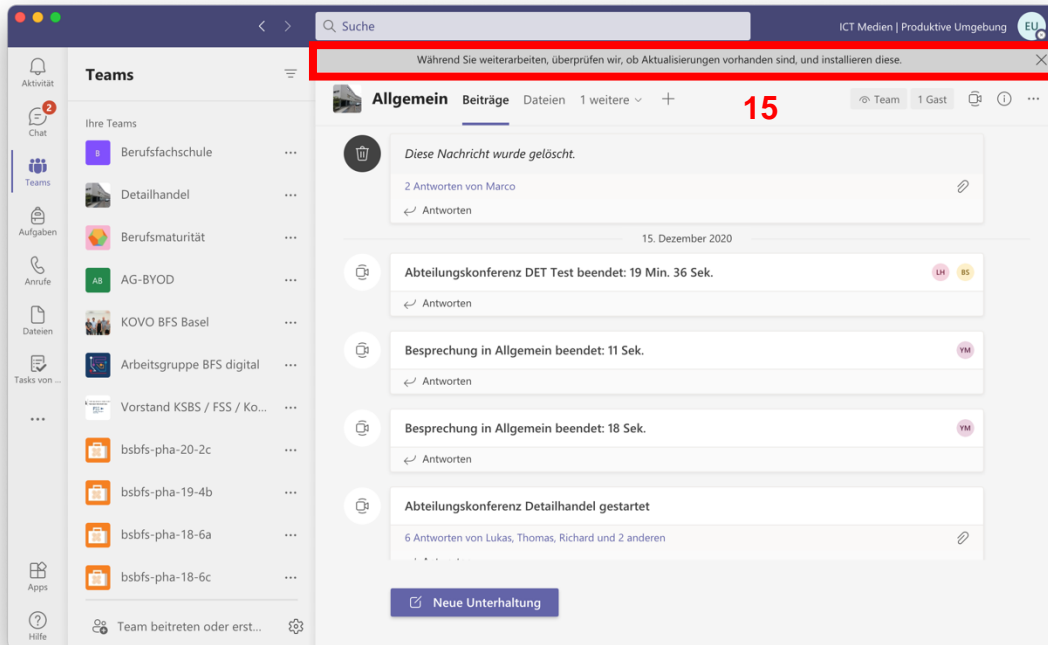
Suche

ICT Medien | Produktive Umgebung EU

Während Sie weiterarbeiten, überprüfen wir, ob Aktualisierungen vorhanden sind, und installieren diese.

Aktivität
2
Chat
Teams
Aufgaben
Anrufe
Dateien
Tasks von ...
...
Apps
Hilfe

Teams

Ihre Teams

B Berufsfachschule ...
Detailhandel ...
Berufsmaturität ...
AB AG-BYOD ...
KOVO BFS Basel ...
Arbeitsgruppe BFS digital ...
Vorstand KSBS / FSS / Ko... ...
bsbfs-pha-20-2c ...
bsbfs-pha-19-4b ...
bsbfs-pha-18-6a ...
bsbfs-pha-18-6c ...

Team beitreten oder erst...

Allgemein Beiträge Dateien 1 weitere + 15 Team 1 Gast ...

Diese Nachricht wurde gelöscht.
2 Antworten von Marco
Antworten

15. Dezember 2020

Abteilungskonferenz DET Test beendet: 19 Min. 36 Sek. LH BS
Antworten

Besprechung in Allgemein beendet: 11 Sek. YM
Antworten

Besprechung in Allgemein beendet: 18 Sek. YM
Antworten

Abteilungskonferenz Detailhandel gestartet
6 Antworten von Lukas, Thomas, Richard und 2 anderen
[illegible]

Neue Unterhaltung